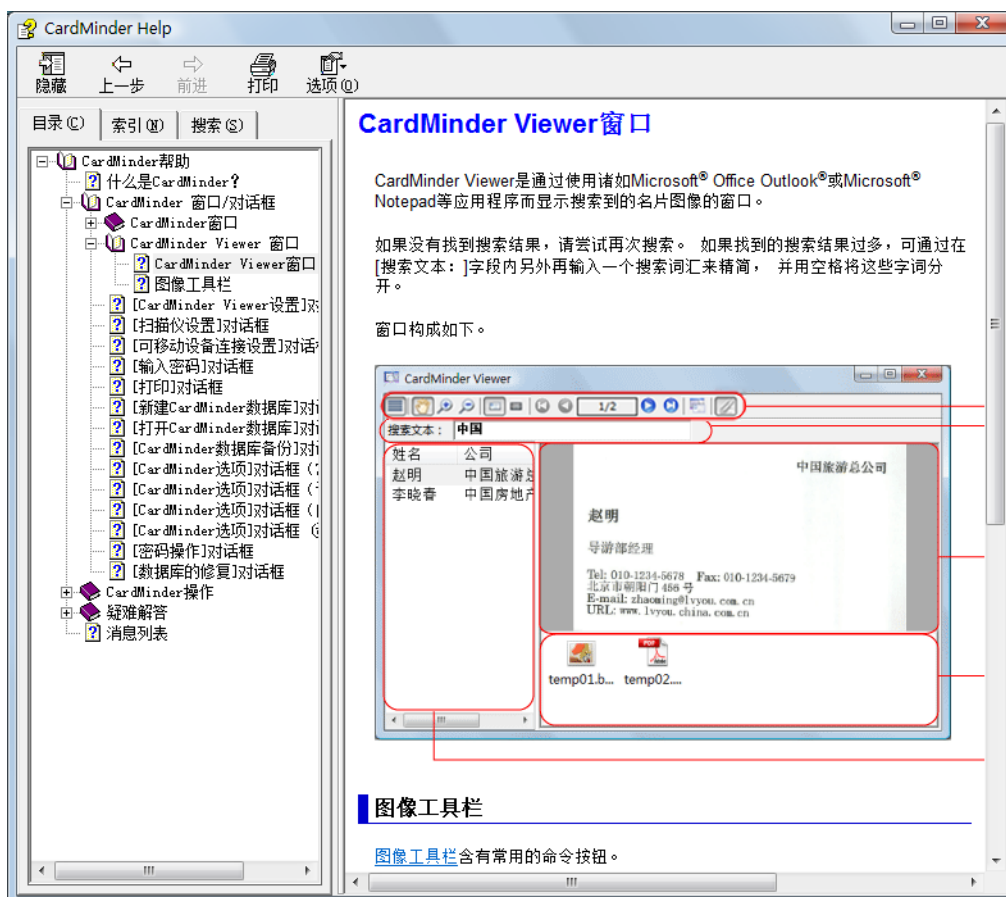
CardMinder Help

隐藏 上一步 前进 打印 选项(O)

目录(C) 索引(N) 搜索(S)

CardMinder帮助
什么是CardMinder?
CardMinder 窗口/对话框
CardMinder窗口
CardMinder Viewer 窗口
CardMinder Viewer窗口
图像工具栏
[CardMinder Viewer设置]对
[扫描仪设置]对话框
[可移动设备连接设置]对话
[输入密码]对话框
[打印]对话框
[新建CardMinder数据库]对
[打开CardMinder数据库]对
[CardMinder数据库备份]对
[CardMinder选项]对话框 (
[CardMinder选项]对话框 (
[CardMinder选项]对话框 (
[CardMinder选项]对话框 (
[密码操作]对话框
[数据库的修复]对话框
CardMinder操作
疑难解答
消息列表

CardMinder Viewer窗口

CardMinder Viewer是通过使用诸如Microsoft® Office Outlook®或Microsoft® Notepad等应用程序而显示搜索到的名片图像的窗口。

如果没有找到搜索结果，请尝试再次搜索。 如果找到的搜索结果过多，可通过在[搜索文本：]字段内另外再输入一个搜索词汇来精简， 并用空格将这些字词分开。

窗口构成如下。

CardMinder Viewer
1/2
搜索文本： 中国
姓名 公司
赵明 中国旅游总
李晓春 中国房地产
中国旅游总公司
赵明
导游部经理
Tel: 010-1234-5678 Fax: 010-1234-5679
北京市朝阳门 456 号
E-mail: zhaoming@lvyou.com.cn
URL: www.lvyou.china.com.cn
temp01.b... temp02....

图像工具栏

图像工具栏含有常用的命令按钮。